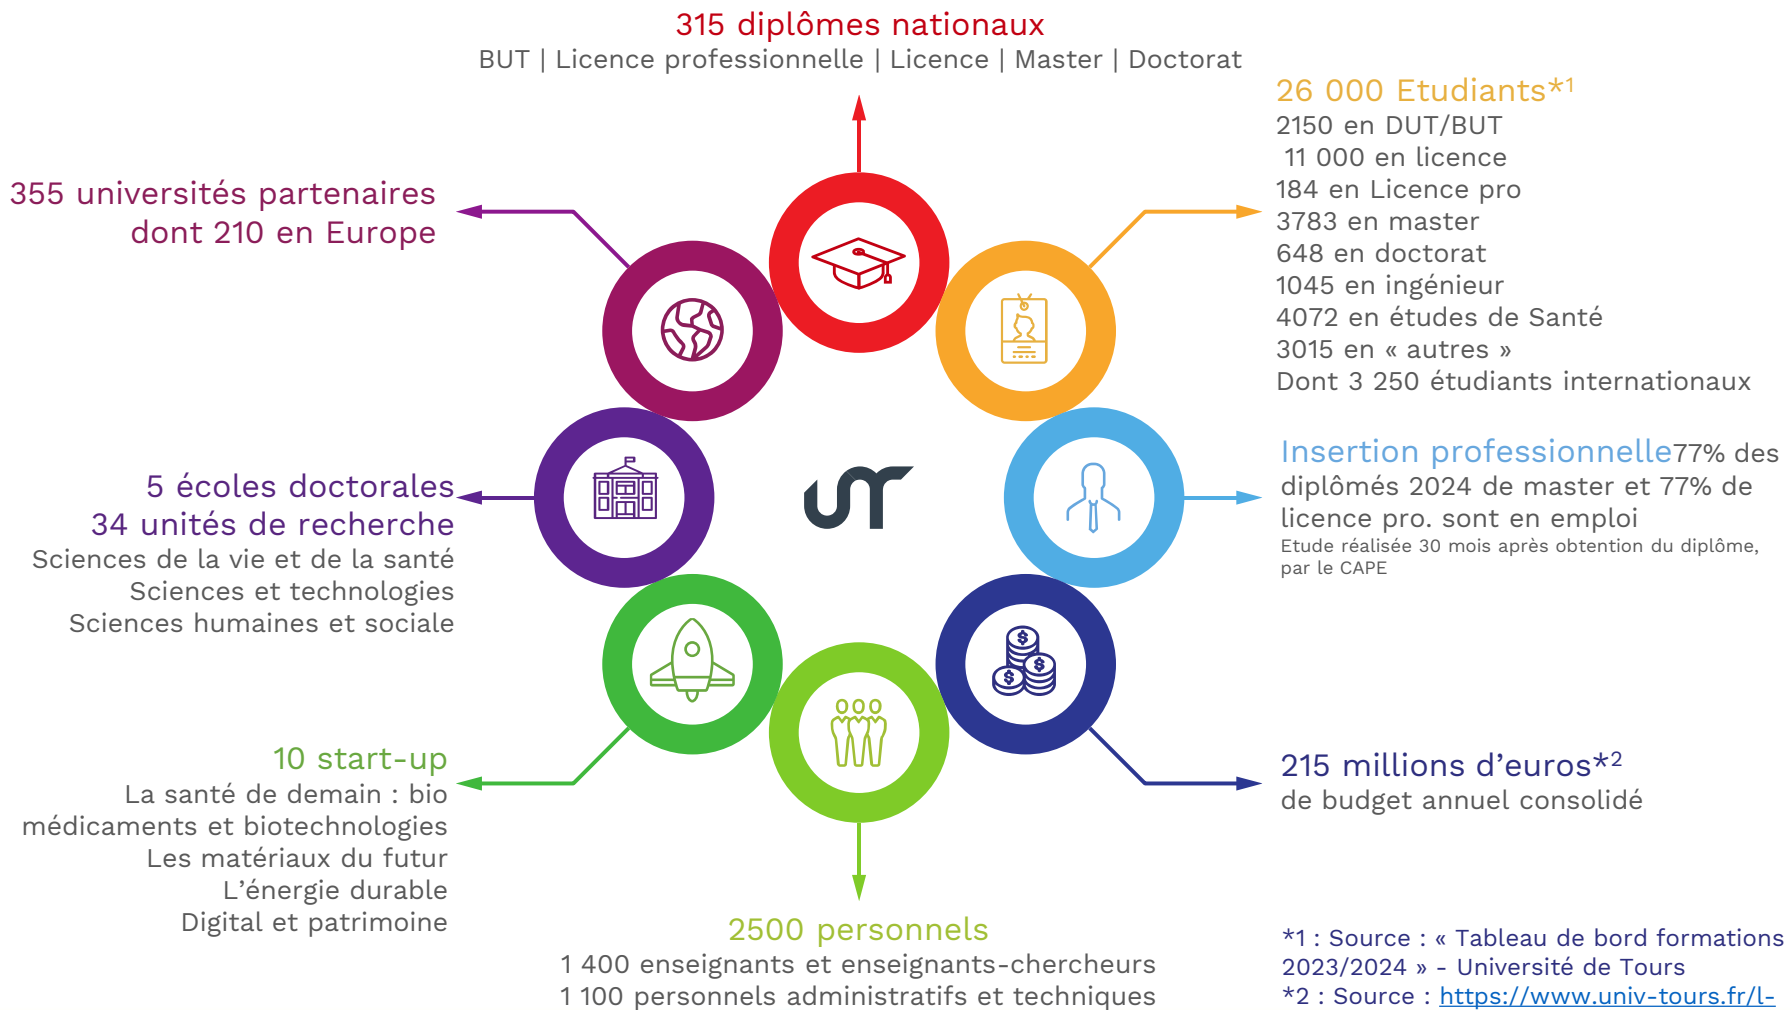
315 diplômes nationaux
BUT | Licence professionnelle | Licence | Master | Doctorat

26 000 Etudiants*1
2150 en DUT/BUT
11 000 en licence
184 en Licence pro
3783 en master
648 en doctorat
1045 en ingénieur
4072 en études de Santé
3015 en « autres »
Dont 3 250 étudiants internationaux

355 universités partenaires dont 210 en Europe

5 écoles doctorales
34 unités de recherche
Sciences de la vie et de la santé
Sciences et technologies
Sciences humaines et sociale

Insertion professionnelle77% des diplômés 2024 de master et 77% de licence pro. sont en emploi
Etude réalisée 30 mois après obtention du diplôme, par le CAPE

10 start-up
La santé de demain : bio médicaments et biotechnologies
Les matériaux du futur
L'énergie durable
Digital et patrimoine

215 millions d'euros*2
de budget annuel consolidé

2500 personnels
1 400 enseignants et enseignants-chercheurs
1 100 personnels administratifs et techniques

*1 : Source : « Tableau de bord formations 2023/2024 » - Université de Tours
*2 : Source : https://www.univ-tours.fr/l-